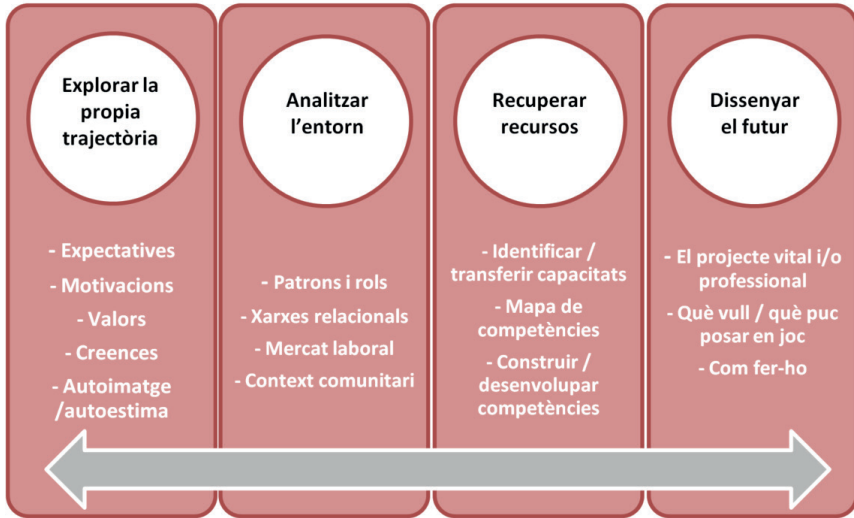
Explorar la propia trajectòria

- Expectatives
- Motivacions
- Valors
- Creences
- Autoimatge /autoestima

Analitzar l'entorn

- Patrons i rols
- Xarxes relacionals
- Mercat laboral
- Context comunitari

Recuperar recursos

- Identificar / transferir capacitats
- Mapa de competències
- Construir / desenvolupar competències

Dissenyar el futur

- El projecte vital i/o professional
- Què vull / què puc posar en joc
- Com fer-ho